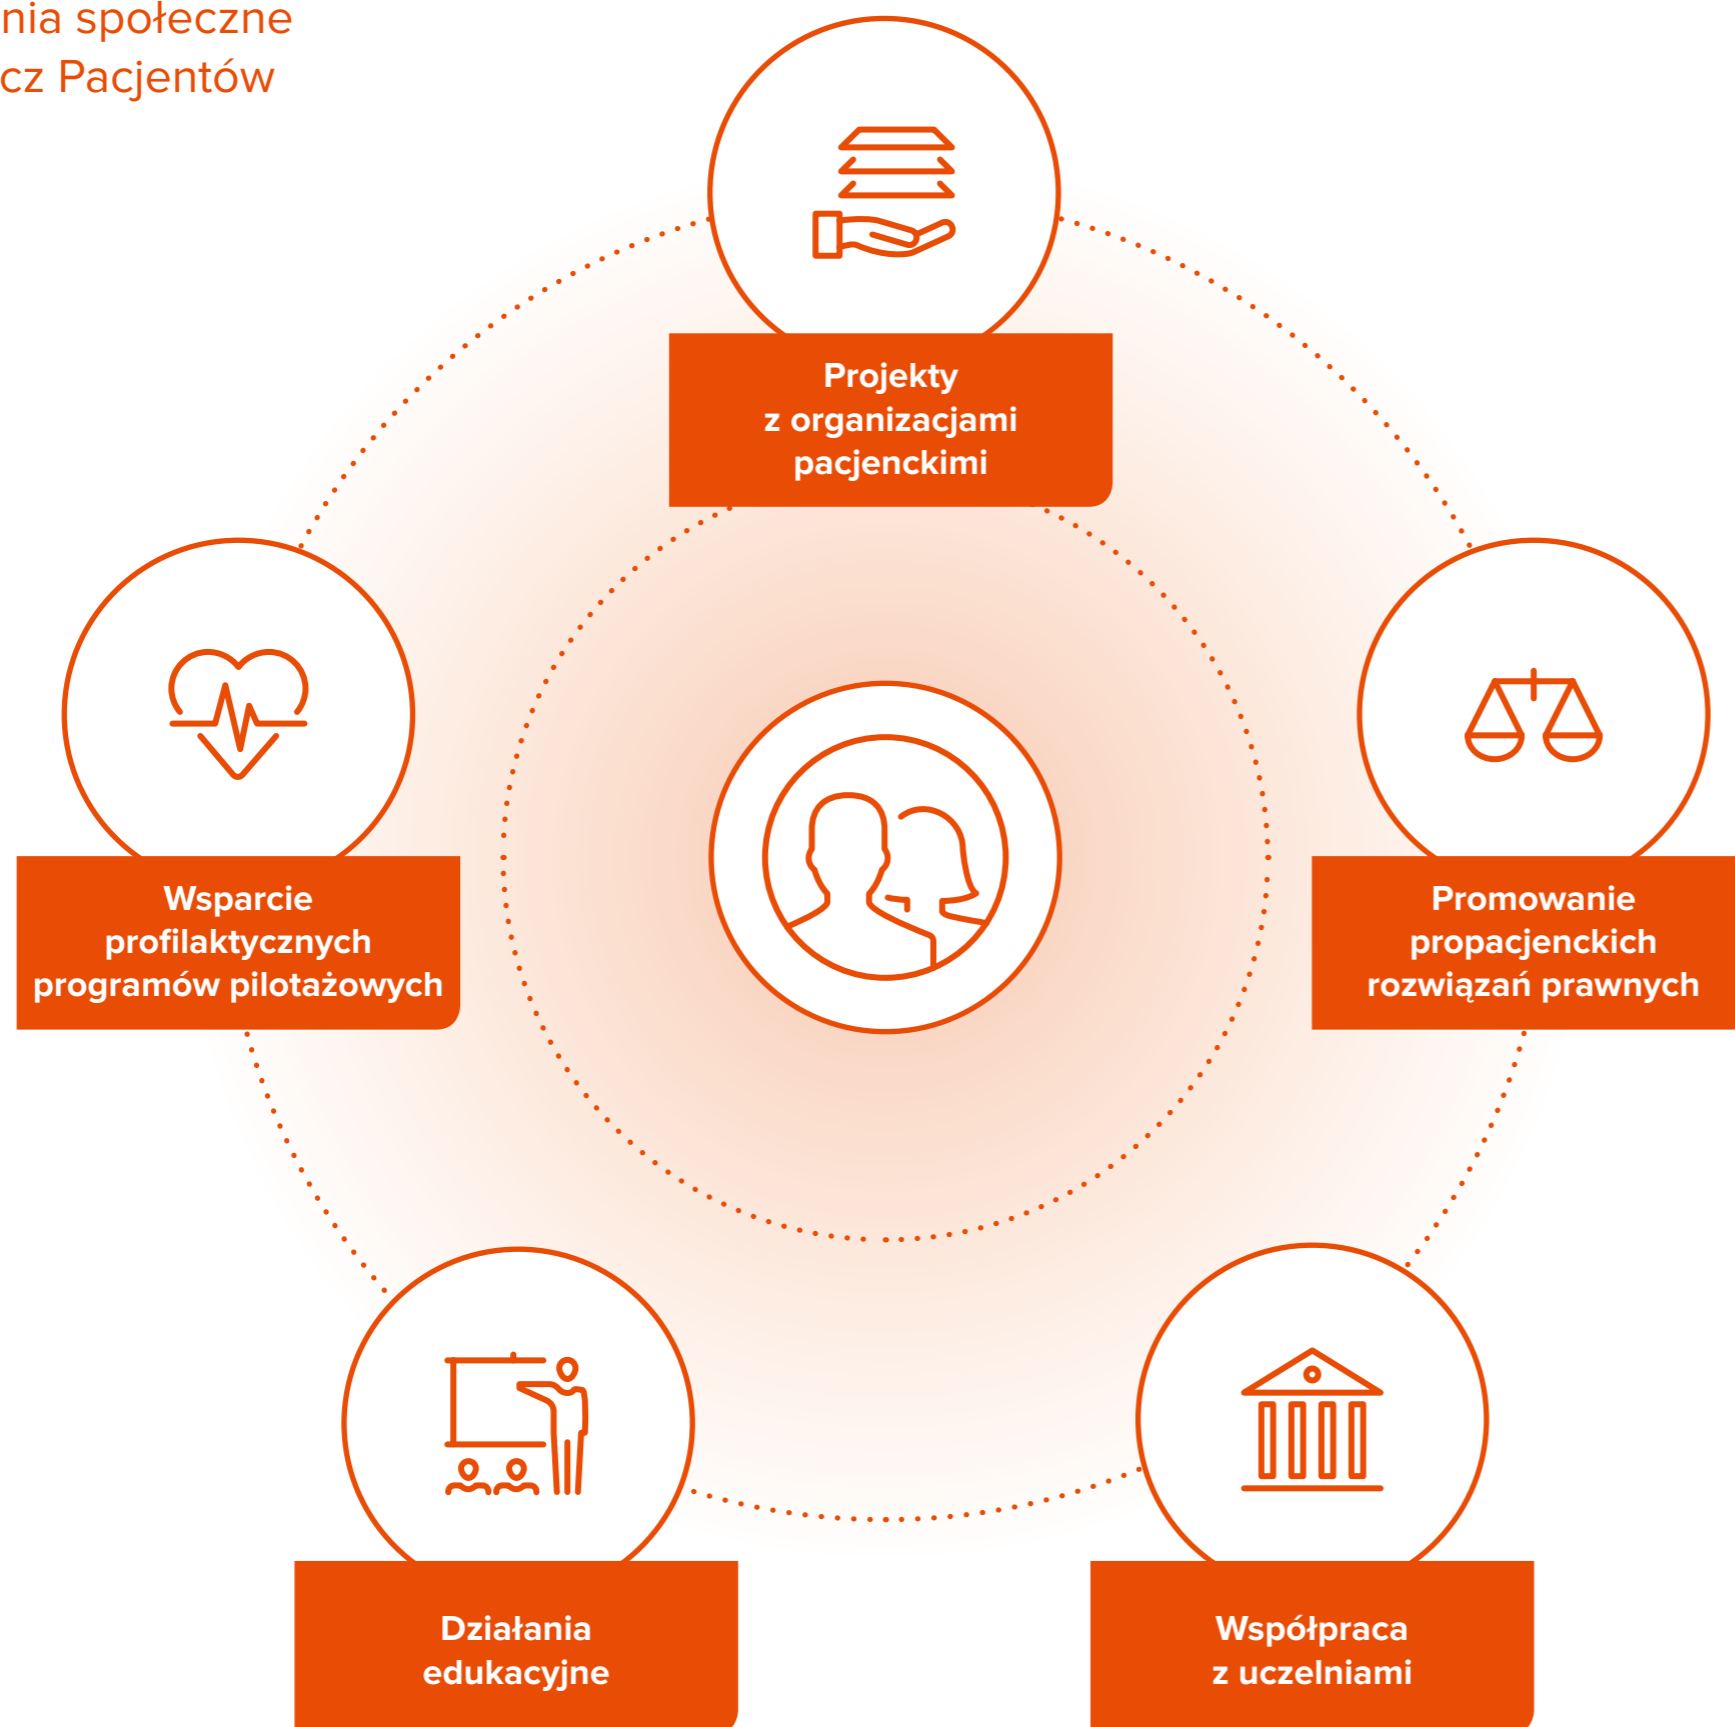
nia społeczne
cz Pacjentów

Projekty
z organizacjami
pacjenckimi

Wsparcie
profilaktycznych
programów pilotażowych

Promowanie
propacjenckich
rozwiązań prawnych

Działania
edukacyjne

Współpraca
z uczelniami